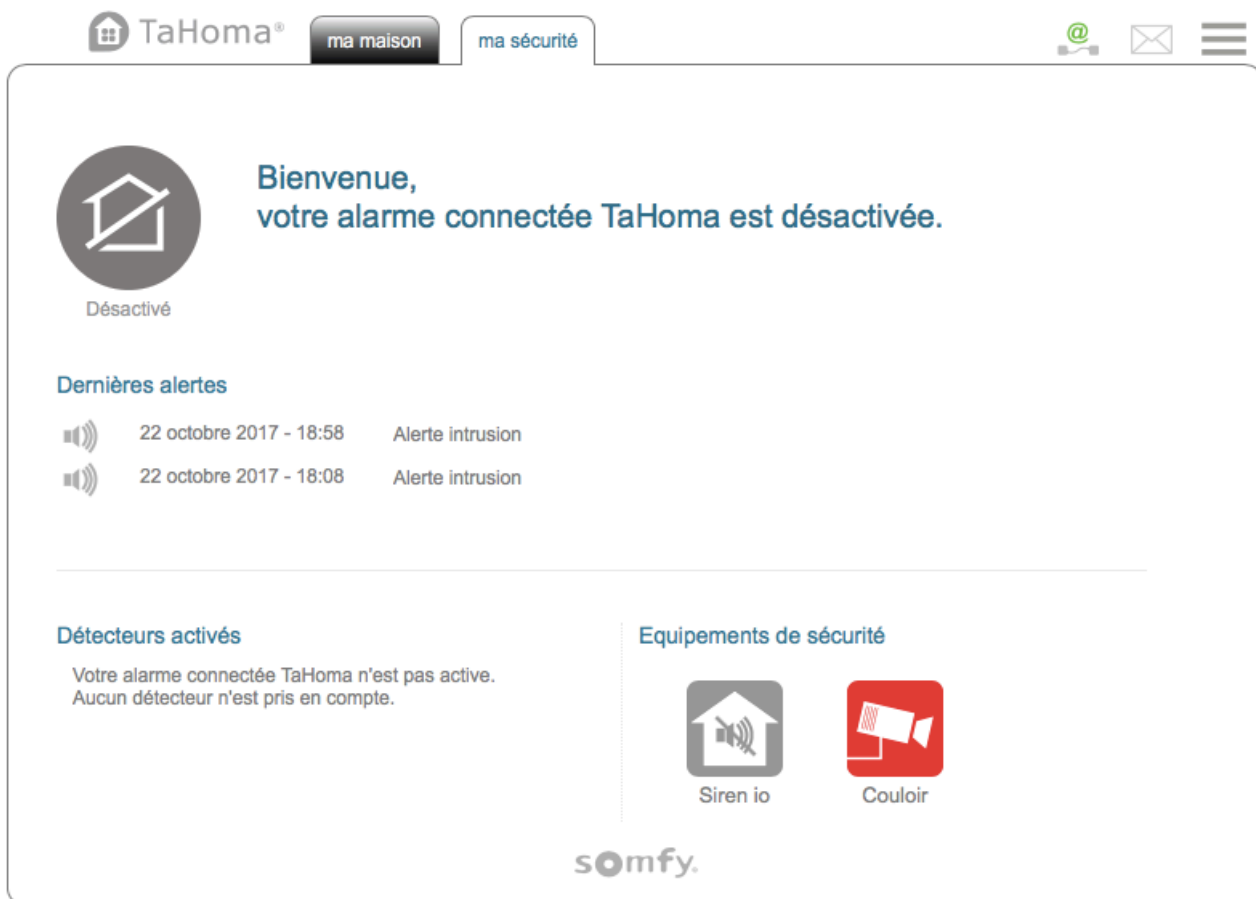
TaHoma®

ma maison

ma sécurité

@

Désactivé

Bienvenue,
votre alarme connectée TaHoma est désactivée.

Dernières alertes

| | | |
|---|---|---|
| | 22 octobre 2017 - 18:58 | Alerte intrusion |
| | 22 octobre 2017 - 18:08 | Alerte intrusion |

Détecteurs activés

Votre alarme connectée TaHoma n'est pas active.
Aucun détecteur n'est pris en compte.

Equipements de sécurité

Siren io

Couloir

somfy.